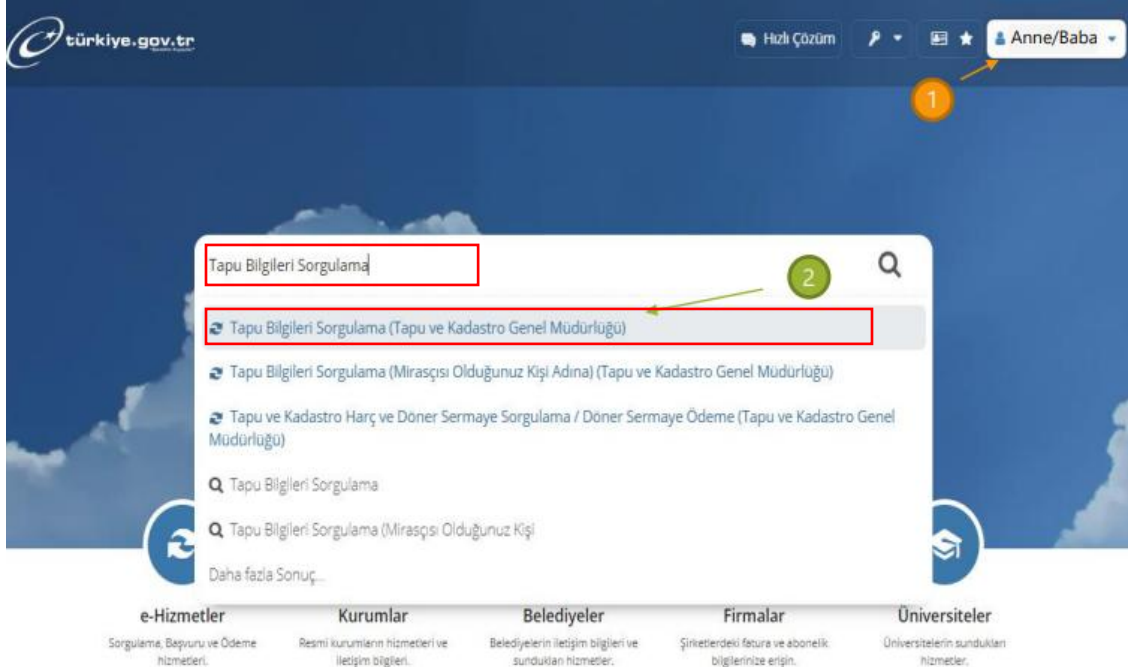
türkiye.gov.tr

Hızlı Çözüm

Anne/Baba

1

Tapu Bilgileri Sorgulama

2

Tapu Bilgileri Sorgulama (Tapu ve Kadastro Genel Müdürlüğü)

Tapu Bilgileri Sorgulama (Mirasçısı Olduğunuz Kişi Adına) (Tapu ve Kadastro Genel Müdürlüğü)

Tapu ve Kadastro Harç ve Döner Sermaye Sorgulama / Döner Sermaye Ödeme (Tapu ve Kadastro Genel Müdürlüğü)

Tapu Bilgileri Sorgulama

Tapu Bilgileri Sorgulama (Mirasçısı Olduğunuz Kişi

Daha fazla Sonuç...

e-Hizmetler
Sorgulama, Başvuru ve Ödeme hizmetleri.

Kurumlar
Resmi kurumların hizmetleri ve iletişim bilgileri.

Belediyeler
Belediyelerin iletişim bilgileri ve sundukları hizmetler.

Firmalar
Şirketlerdeki fatura ve abonelik bilgilerinize erişin.

Üniversiteler
Üniversitelerin sundukları hizmetler.